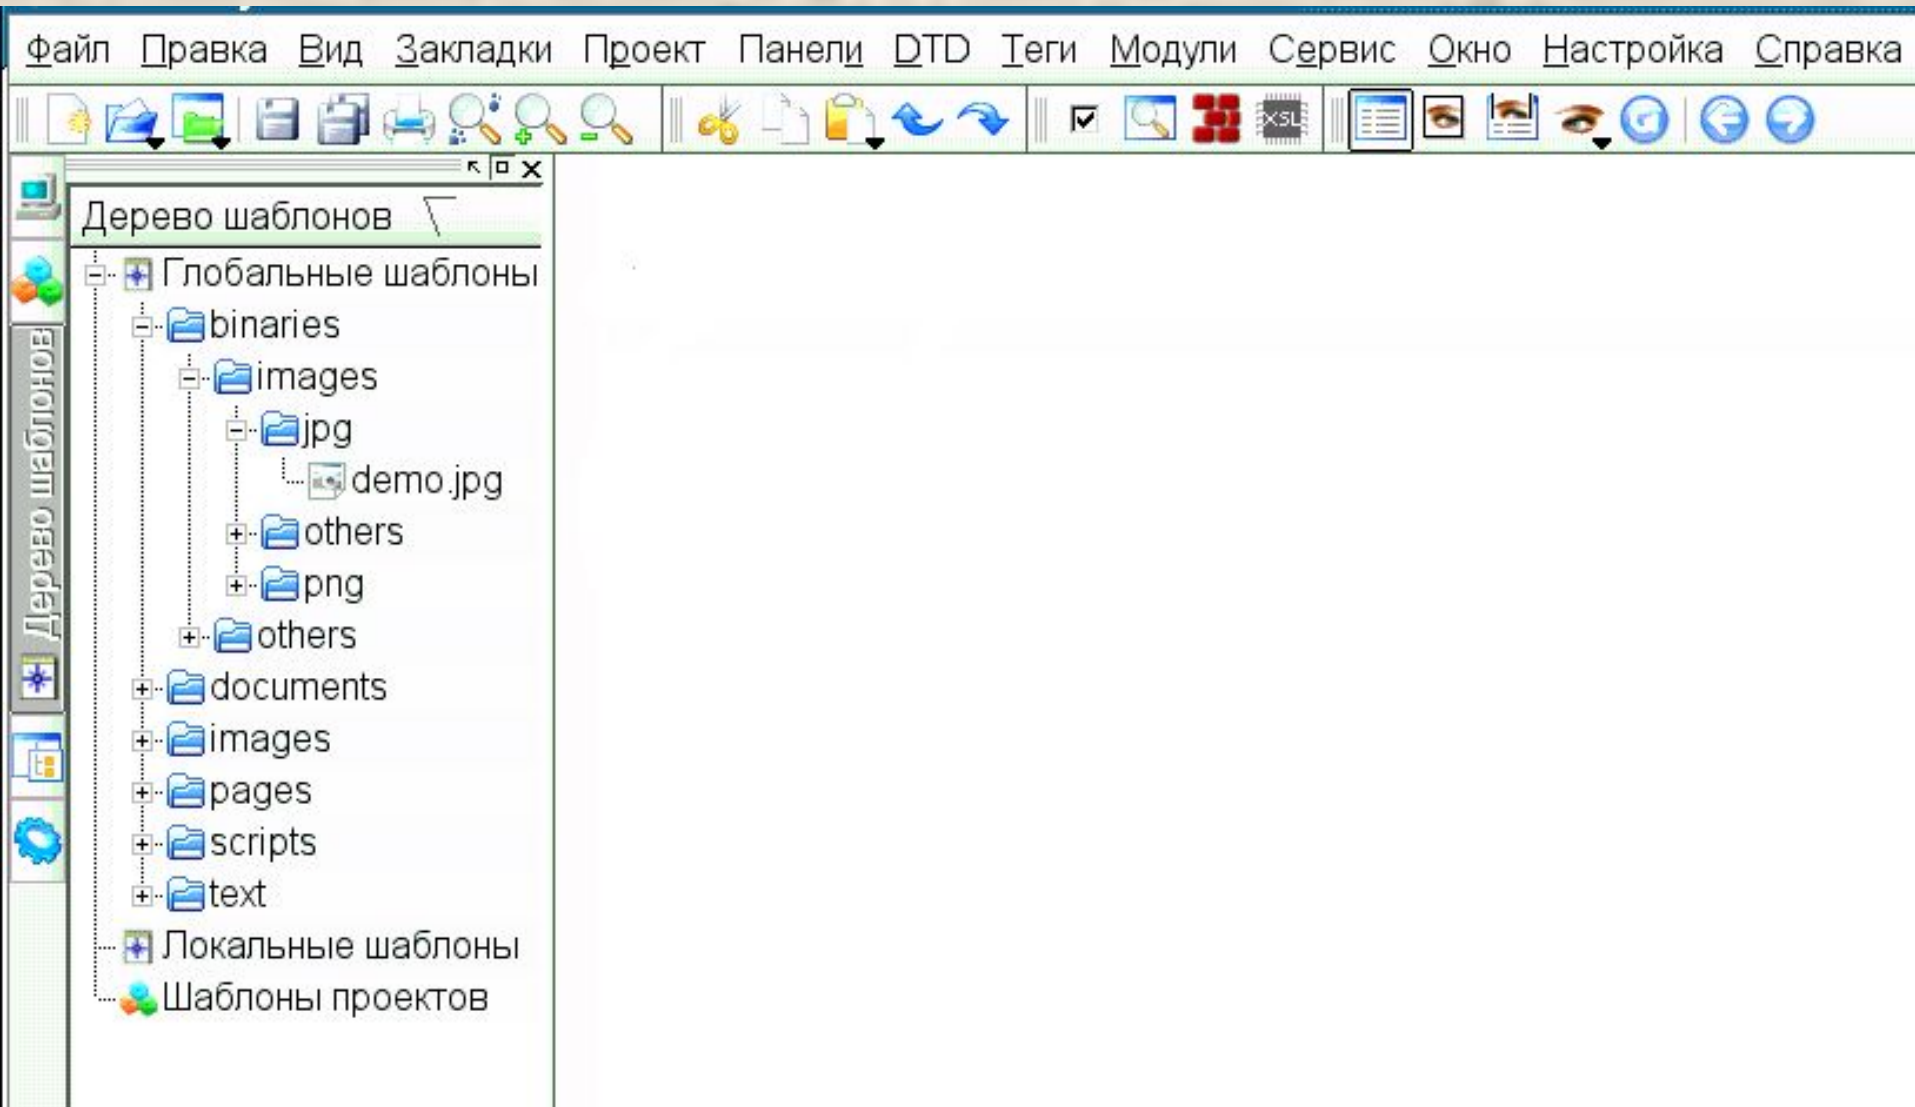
Файл Правка Вид Закладки Проект Панели DTD Теги Модули Сервис Окно Настройка Справка

XSL

Дерево шаблонов

Дерево шаблонов

Глобальные шаблоны
binaries
images
jpg
demo.jpg
others
png
others
documents
images
pages
scripts
text
Локальные шаблоны
Шаблоны проектов